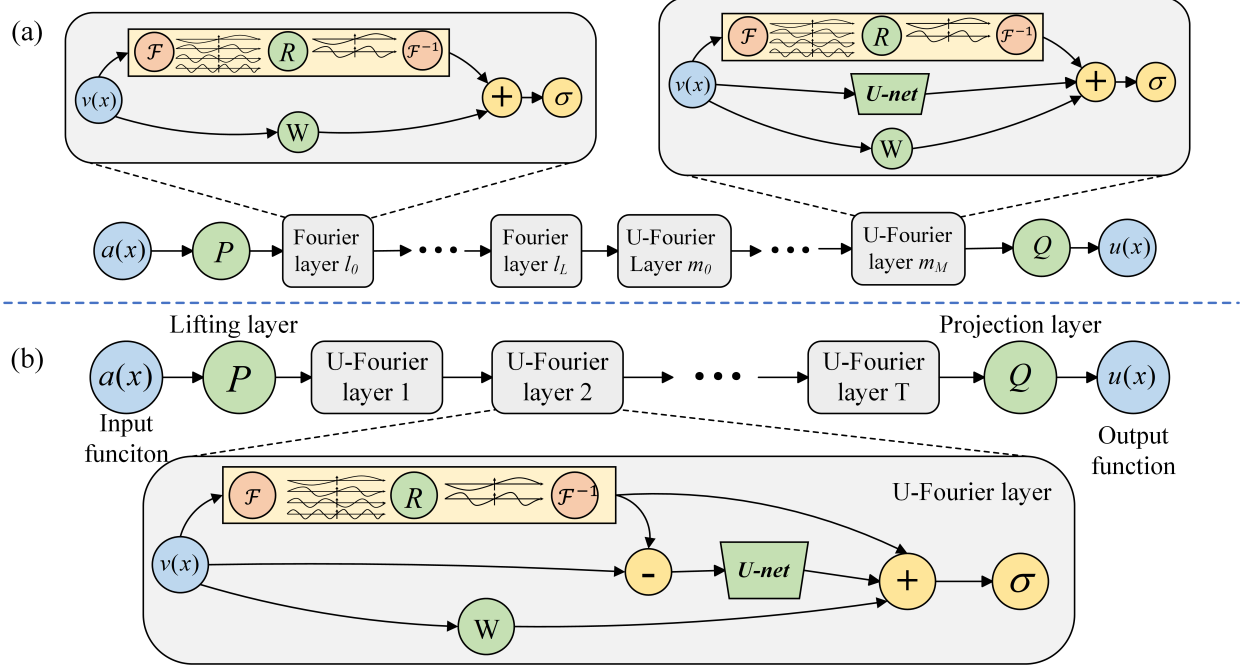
(a)

$\mathcal{F}$ $R$ $\mathcal{F}^{-1}$

$v(x)$ + $\sigma$

W

$\mathcal{F}$ $R$ $\mathcal{F}^{-1}$

$v(x)$ U-net + $\sigma$

W

$a(x)$ $P$ Fourier layer $l_0$ Fourier layer $l_L$ U-Fourier Layer $m_0$ U-Fourier layer $m_M$ $Q$ $u(x)$

(b)

Lifting layer

Projection layer

$a(x)$ $P$ U-Fourier layer 1 U-Fourier layer 2 U-Fourier layer T $Q$ $u(x)$

Input funciton

Output function

U-Fourier layer

$\mathcal{F}$ $R$ $\mathcal{F}^{-1}$

$v(x)$ - U-net + $\sigma$

W